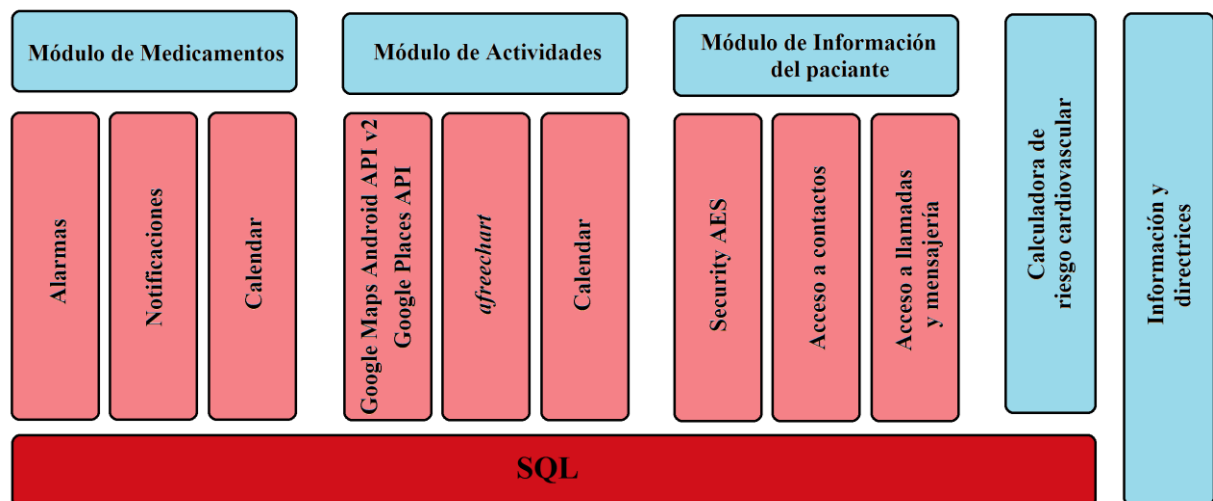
Módulo de Medicamentos

Alarmas

Notificaciones

Calendar

Módulo de Actividades

Google Maps Android API v2 Google Places API

afreechart

Calendar

Módulo de Información del paciante

Security AES

Acceso a contactos

Acceso a llamadas y mensajería

Calculadora de riesgo cardiovascular

Información y directrices

SQL